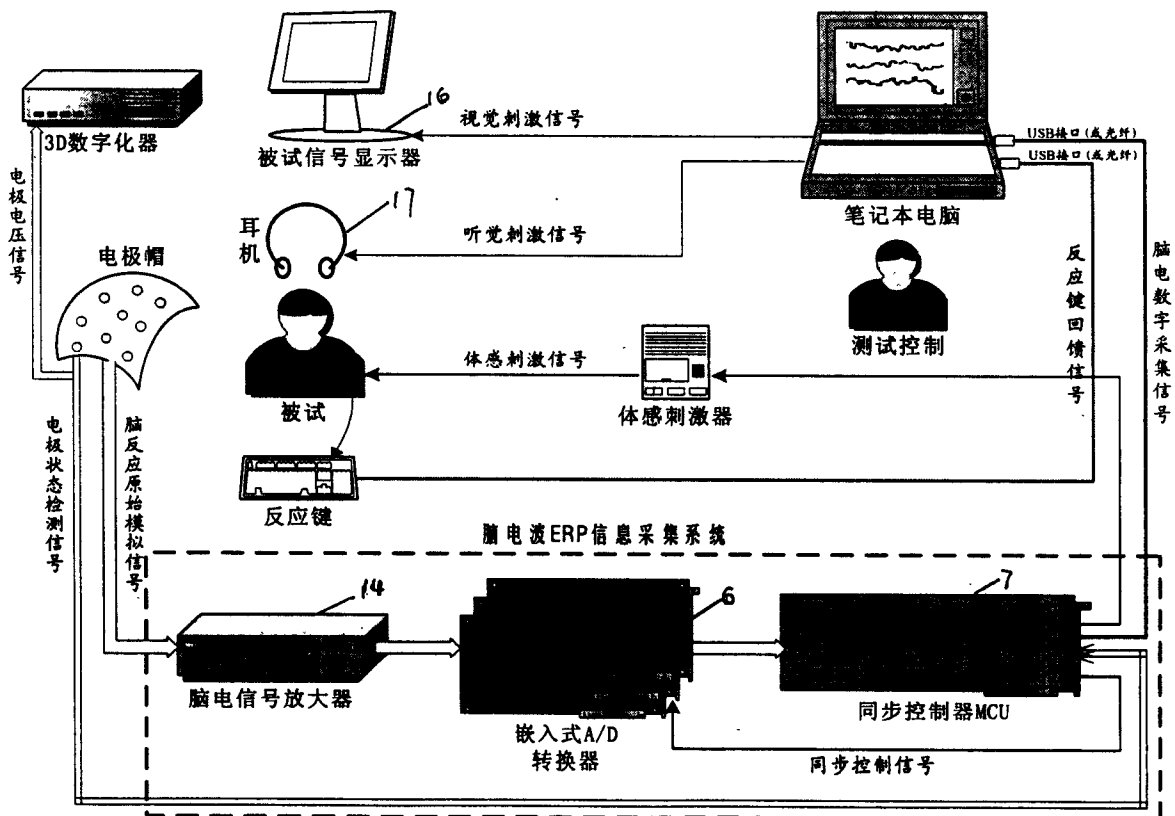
3D数字化器

16

被试信号显示器

视觉刺激信号

USB接口(或光纤)

USB接口(或光纤)

笔记本电脑

电极电压信号

17

耳机

听觉刺激信号

电极帽

反应键回馈信号

脑电数字采集信号

测试控制

被试

体感刺激信号

体感刺激器

电极状态检测信号

脑反应原始模拟信号

反应键

脑电波ERP信息采集系统

14

6

7

脑电信号放大器

嵌入式A/D转换器

同步控制器MCU

同步控制信号